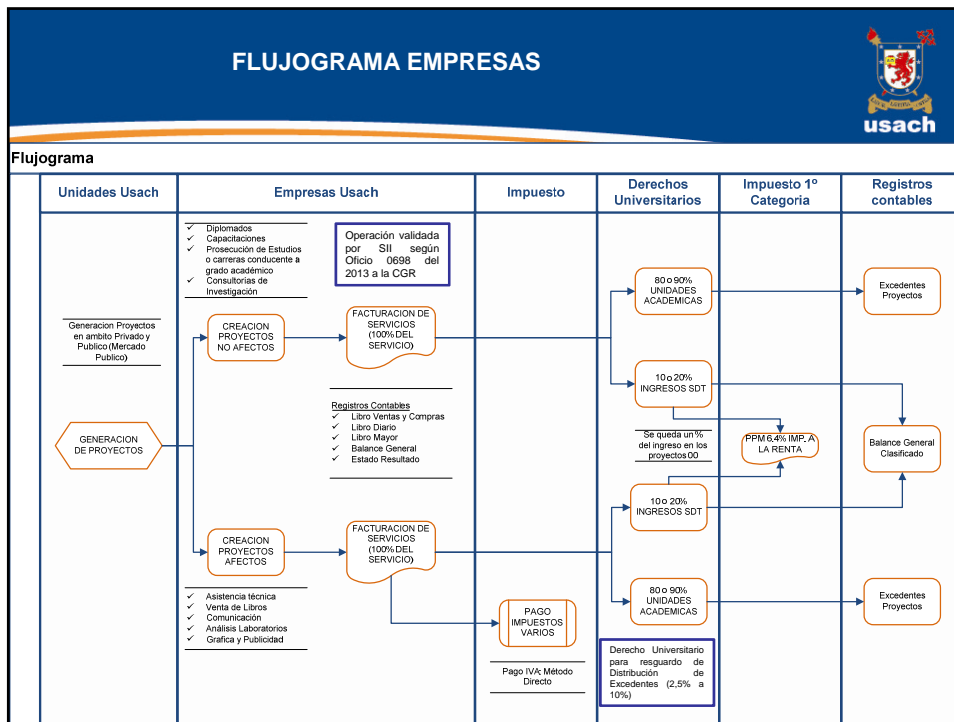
FLUJOGRAMA EMPRESAS

usach

Flujograma

| Unidades Usach | Empresas Usach | Impuesto | Derechos Universitarios | Impuesto 1º Categoria | Registros contables |
|---|---|---|---|---|---|

✓ Diplomados
✓ Capacitaciones
✓ Prosecución de Estudios o carreras conducente a grado académico
✓ Consultorías de Investigación

Operación validada por SII según Oficio 0698 del 2013 a la CGR

Generacion Proyectos en ambito Privado y Publico (Mercado Publico)

CREACION PROYECTOS NO AFECTOS

FACTURACION DE SERVICIOS (100% DEL SERVICIO)

80 o 90% UNIDADES ACADEMICAS

Excedentes Proyectos

10 o 20% INGRESOS SDT

Registros Contables
✓ Libro Ventas y Compras
✓ Libro Diario
✓ Libro Mayor
✓ Balance General
✓ Estado Resultado

Se queda un % del ingreso en los proyectos 00

PPM 6,4% IMP. A LA RENTA

Balance General Clasificado

GENERACION DE PROYECTOS

10 o 20% INGRESOS SDT

CREACION PROYECTOS AFECTOS

FACTURACION DE SERVICIOS (100% DEL SERVICIO)

80 o 90% UNIDADES ACADEMICAS

Excedentes Proyectos

✓ Asistencia técnica
✓ Venta de Libros
✓ Comunicación
✓ Análisis Laboratorios
✓ Grafica y Publicidad

PAGO IMPUESTOS VARIOS

Pago IVA: Método Directo

Derecho Universitario para resguardo de Distribución de Excedentes (2,5% a 10%)